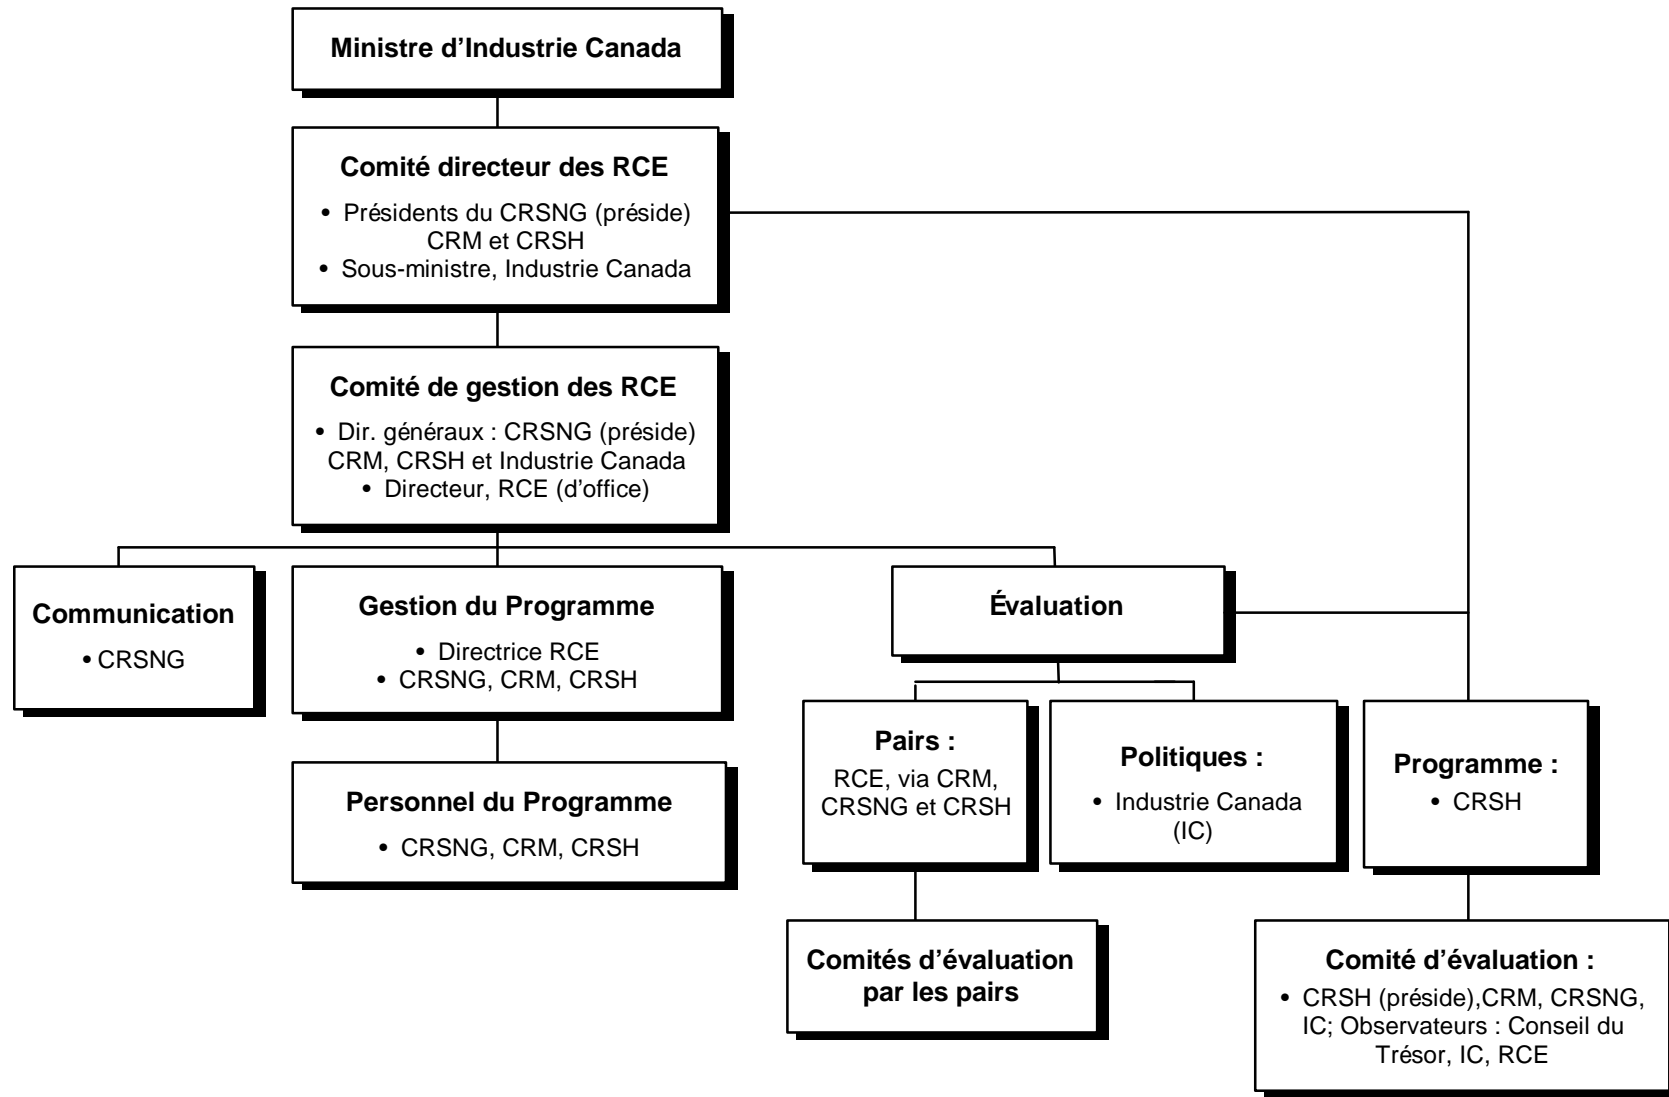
Ministre d'Industrie Canada

Comité directeur des RCE

• Présidents du CRSNG (préside) CRM et CRSH
• Sous-ministre, Industrie Canada

Comité de gestion des RCE

• Dir. généraux : CRSNG (préside) CRM, CRSH et Industrie Canada
• Directeur, RCE (d'office)

Communication

• CRSNG

Gestion du Programme

• Directrice RCE
• CRSNG, CRM, CRSH

Personnel du Programme

• CRSNG, CRM, CRSH

Évaluation

Pairs :

RCE, via CRM, CRSNG et CRSH

Comités d'évaluation par les pairs

Politiques :

• Industrie Canada (IC)

Programme :

• CRSH

Comité d'évaluation :

• CRSH (préside),CRM, CRSNG, IC; Observateurs : Conseil du Trésor, IC, RCE